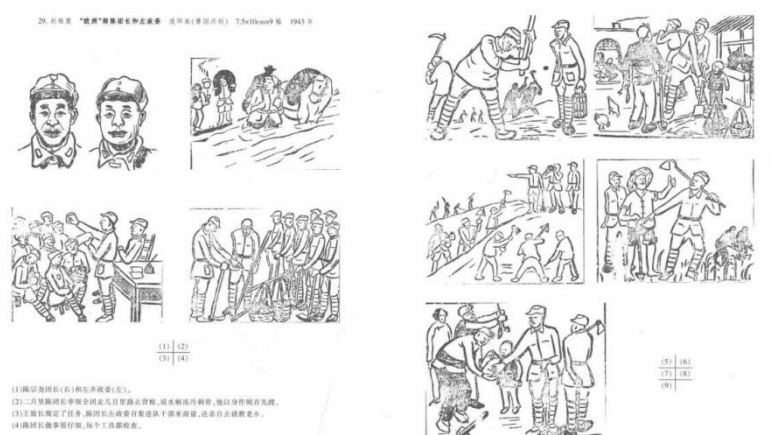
29. 杜揆竟 "欧洲"陈陈团长和左政委 连环画(晋国西刻) 7.5×10cm×9 幅 1943 年

| (1) | (2) |
|---|---|
| (3) | (4) |

(1)陈宗尧团长(右)和左齐政委(左)。
(2)二月里陈团长率领全团走几百里路去背粮,冒水解冻冷刺骨,他以身作则首先蹚。
(3)王旅长规定了任务,陈团长左政委召集连队干部来商量,还亲自去请教老乡。
(4)陈团长做事很仔细,每个工具都检查。

| (5) | (6) |
|---|---|
| (7) | (8) |
| (9) | |